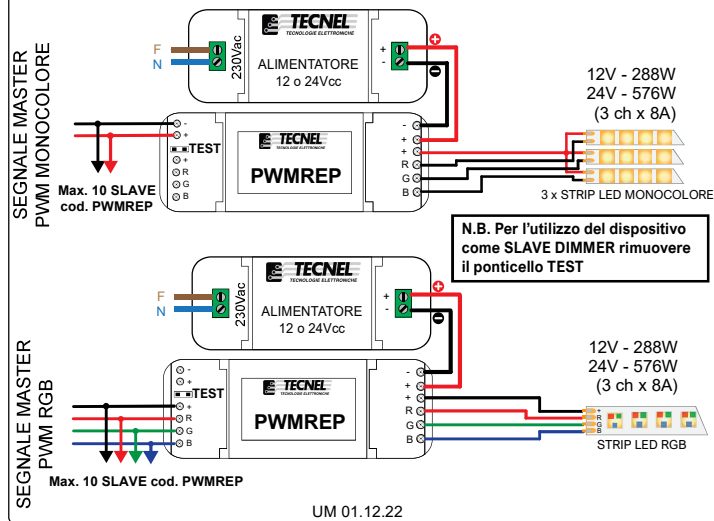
SEGNALE MASTER PWM MONOCOLORE

F
N
230Vac
TECNEL
TECNOLOGIE ELETTRONICHE
ALIMENTATORE
12 o 24Vcc
+
-

12V - 288W
24V - 576W
(3 ch x 8A)

-
+
TEST
R
G
B
TECNEL
PWMREP
-
+
+
R
G
B
3 x STRIP LED MONOCOLORE

Max. 10 SLAVE cod. PWMREP

N.B. Per l'utilizzo del dispositivo come SLAVE DIMMER rimuovere il ponticello TEST

SEGNALE MASTER PWM RGB

F
N
230Vac
TECNEL
TECNOLOGIE ELETTRONICHE
ALIMENTATORE
12 o 24Vcc
+
-

12V - 288W
24V - 576W
(3 ch x 8A)

-
+
TEST
R
G
B
TECNEL
PWMREP
-
+
+
R
G
B
STRIP LED RGB

Max. 10 SLAVE cod. PWMREP

UM 01.12.22